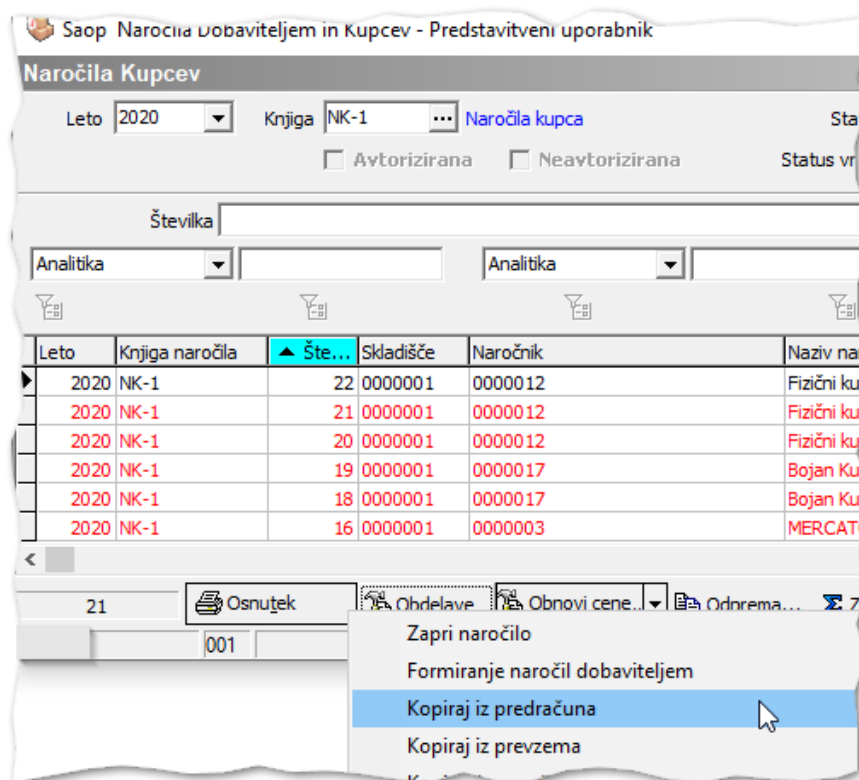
Saop Naročila Dobaviteljem in Kupcev - Predstavitveni uporabnik

Naročila Kupcev

Leto 2020 Knjiga NK-1 Naročila kupca Sta

Avtorizirana Neavtorizirana Status vr

Številka

Analitika Analitika

| Leto | Knjiga naročila | Šte... | Skladišče | Naročnik | Naziv na |
|---|---|---|---|---|---|
| 2020 | NK-1 | 22 | 0000001 | 0000012 | Fizični ku |
| 2020 | NK-1 | 21 | 0000001 | 0000012 | Fizični ku |
| 2020 | NK-1 | 20 | 0000001 | 0000012 | Fizični ku |
| 2020 | NK-1 | 19 | 0000001 | 0000017 | Bojan Ku |
| 2020 | NK-1 | 18 | 0000001 | 0000017 | Bojan Ku |
| 2020 | NK-1 | 16 | 0000001 | 0000003 | MERCATO |

21 Osnutek Obdelave Obnovi cene... Odprema... Z

001

Zapri naročilo
Formiranje naročil dobaviteljem
Kopiraj iz predračuna
Kopiraj iz prevzema
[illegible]